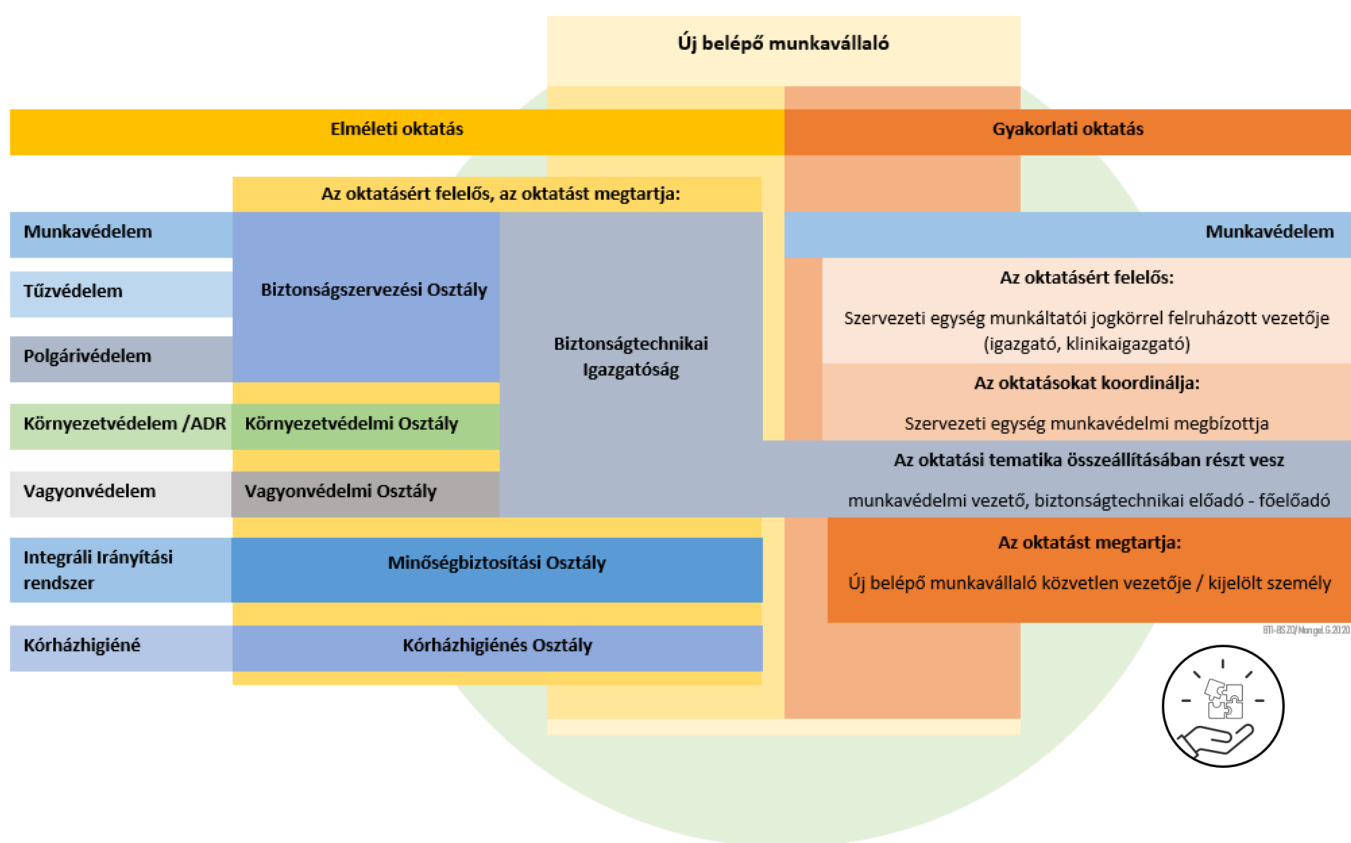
Új belépő munkavállaló

Elméleti oktatás

Gyakorlati oktatás

Az oktatásért felelős, az oktatást megtartja:

Munkavédelem

Tűzvédelem

Polgárvédelem

Környezetvédelem /ADR

Vagyonvédelem

Integráli Irányítási rendszer

Kórházhigiéné

Biztonságszervezési Osztály

Biztonságtechnikai Igazgatóság

Környezetvédelmi Osztály

Vagyonvédelmi Osztály

Minőségbiztosítási Osztály

Kórházhigiénés Osztály

Munkavédelem

Az oktatásért felelős:

Szervezeti egység munkáltatói jogkörrel felruházott vezetője (igazgató, klinikaigazgató)

Az oktatásokat koordinálja:

Szervezeti egység munkavédelmi megbízottja

Az oktatási tematika összeállításában részt vesz

munkavédelmi vezető, biztonságtechnikai előadó - főelőadó

Az oktatást megtartja:

Új belépő munkavállaló közvetlen vezetője / kijelölt személy

BTI-BSZO/Mongel.G.2020